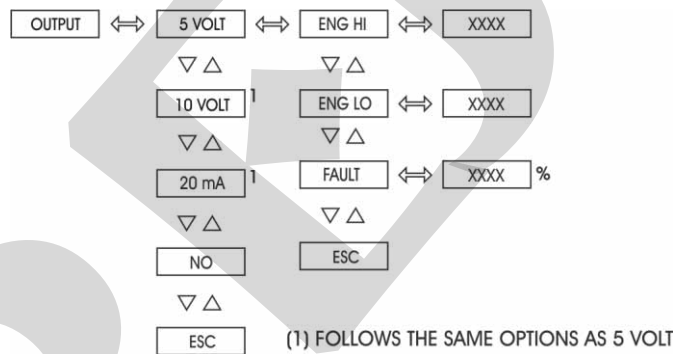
OUTPUT $\Leftrightarrow$ 5 VOLT $\Leftrightarrow$ ENG HI $\Leftrightarrow$ XXXX

$\nabla \triangle$ $\nabla \triangle$

10 VOLT $^1$ ENG LO $\Leftrightarrow$ XXXX

$\nabla \triangle$ $\nabla \triangle$

20 mA $^1$ FAULT $\Leftrightarrow$ XXXX %

$\nabla \triangle$ $\nabla \triangle$

NO ESC

$\nabla \triangle$

ESC

(1) FOLLOWS THE SAME OPTIONS AS 5 VOLT